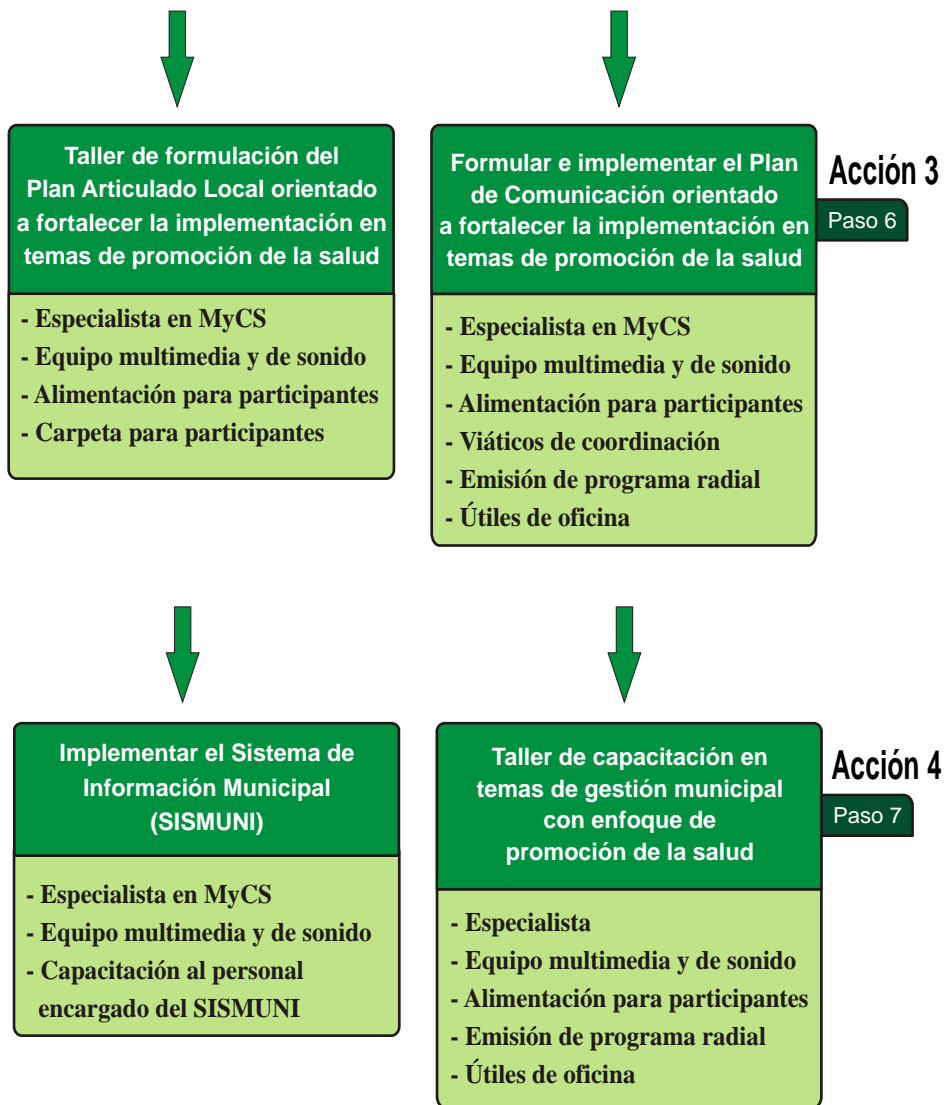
Taller de formulación del Plan Articulado Local orientado a fortalecer la implementación en temas de promoción de la salud

- Especialista en MyCS
- Equipo multimedia y de sonido
- Alimentación para participantes
- Carpeta para participantes

Formular e implementar el Plan de Comunicación orientado a fortalecer la implementación en temas de promoción de la salud

Acción 3

Paso 6

- Especialista en MyCS
- Equipo multimedia y de sonido
- Alimentación para participantes
- Viáticos de coordinación
- Emisión de programa radial
- Útiles de oficina

Implementar el Sistema de Información Municipal (SISMUNI)

- Especialista en MyCS
- Equipo multimedia y de sonido
- Capacitación al personal encargado del SISMUNI

Taller de capacitación en temas de gestión municipal con enfoque de promoción de la salud

Acción 4

Paso 7

- Especialista
- Equipo multimedia y de sonido
- Alimentación para participantes
- Emisión de programa radial
- Útiles de oficina